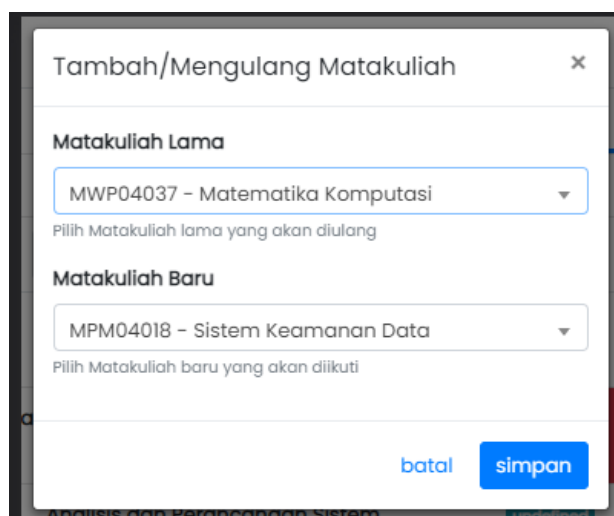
Tambah/Mengulang Matakuliah

×

Matakuliah Lama

MWP04037 - Matematika Komputasi

Pilih Matakuliah lama yang akan diulang

Matakuliah Baru

MPM04018 - Sistem Keamanan Data

Pilih Matakuliah baru yang akan diikuti

batal

simpan